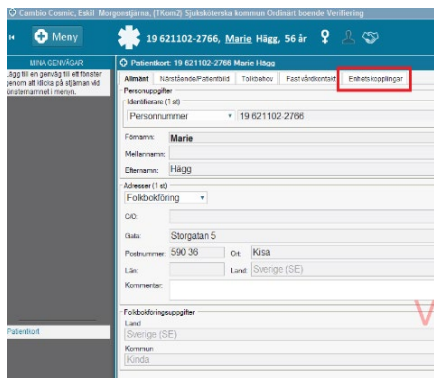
Cambio Cosmic, Eskil Morgoestjärna, [TKom2] Sjuksköterska kommun Ordinärt boende Verifiering

Meny

19 621102-2766, Marie Hägg, 56 år

MINA GENVÄGAR

Lägg till en genväg till ett fönster genom att klicka på stjärnan vid fönsternamnet i menyn.

Patientkort

Patientkort: 19 621102-2766 Marie Hägg

| Allmänt | Närstående/Patientbild | Tolkbehov | Fast vårdkontakt | Enhetskopplingar |
|---|---|---|---|---|

Personuppgifter

Identifierare (1 st)

Personnummer 19 621102-2766

Förnamn: Marie

Mellannamn:

Efternamn: Hägg

Adresser (1 st)

Folkbokföring

C/O:

Gata: Storgatan 5

Postnummer: 590 36 Ort: Kisa

Län: Land: Sverige (SE)

Kommentar:

Folkbokföringsuppgifter

Land

Sverige (SE)

Kommun

Kinda